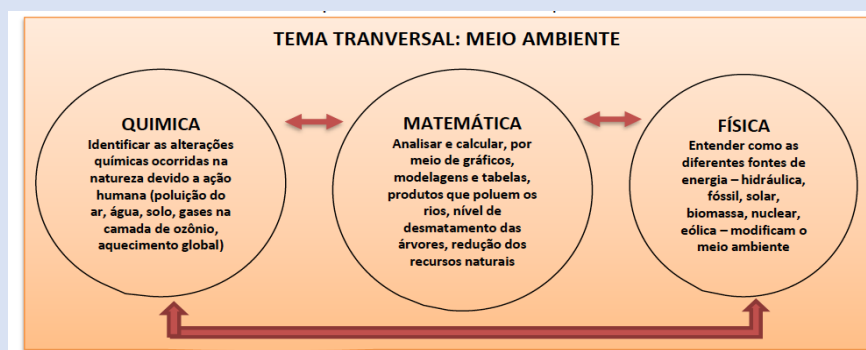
TEMA TRANVERSAL: MEIO AMBIENTE

QUIMICA
Identificar as alterações químicas ocorridas na natureza devido a ação humana (poluição do ar, água, solo, gases na camada de ozônio, aquecimento global)

MATEMÁTICA
Analisar e calcular, por meio de gráficos, modelagens e tabelas, produtos que poluem os rios, nível de desmatamento das árvores, redução dos recursos naturais

FÍSICA
Entender como as diferentes fontes de energia – hidráulica, fóssil, solar, biomassa, nuclear, eólica – modificam o meio ambiente